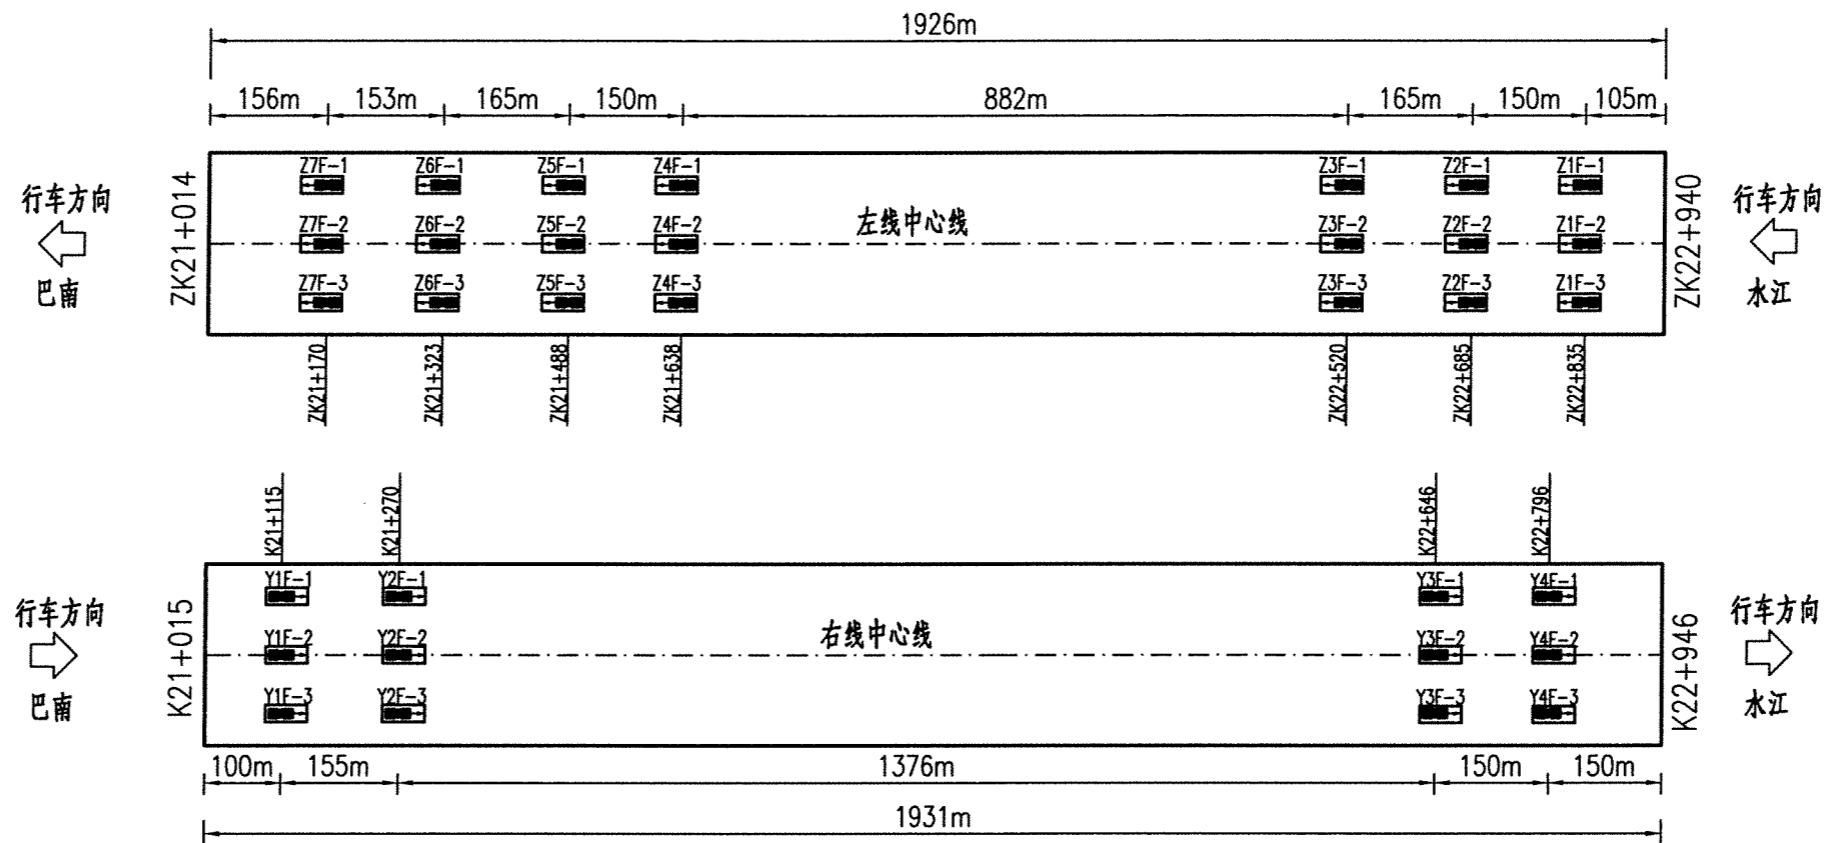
1926m

156m 153m 165m 150m 882m 165m 150m 105m

行车方向
巴南

ZK21+014

Z7F-1 Z6F-1 Z5F-1 Z4F-1 Z3F-1 Z2F-1 Z1F-1

Z7F-2 Z6F-2 Z5F-2 Z4F-2 左线中心线 Z3F-2 Z2F-2 Z1F-2

Z7F-3 Z6F-3 Z5F-3 Z4F-3 Z3F-3 Z2F-3 Z1F-3

ZK22+940

行车方向
水江

ZK21+170 ZK21+323 ZK21+488 ZK21+638 ZK22+520 ZK22+685 ZK22+835

K21+115 K21+270 K22+646 K22+796

行车方向
巴南

K21+015

Y1F-1 Y2F-1 Y3F-1 Y4F-1

Y1F-2 Y2F-2 右线中心线 Y3F-2 Y4F-2

Y1F-3 Y2F-3 Y3F-3 Y4F-3

K22+946

行车方向
水江

100m 155m 1376m 150m 150m

1931m